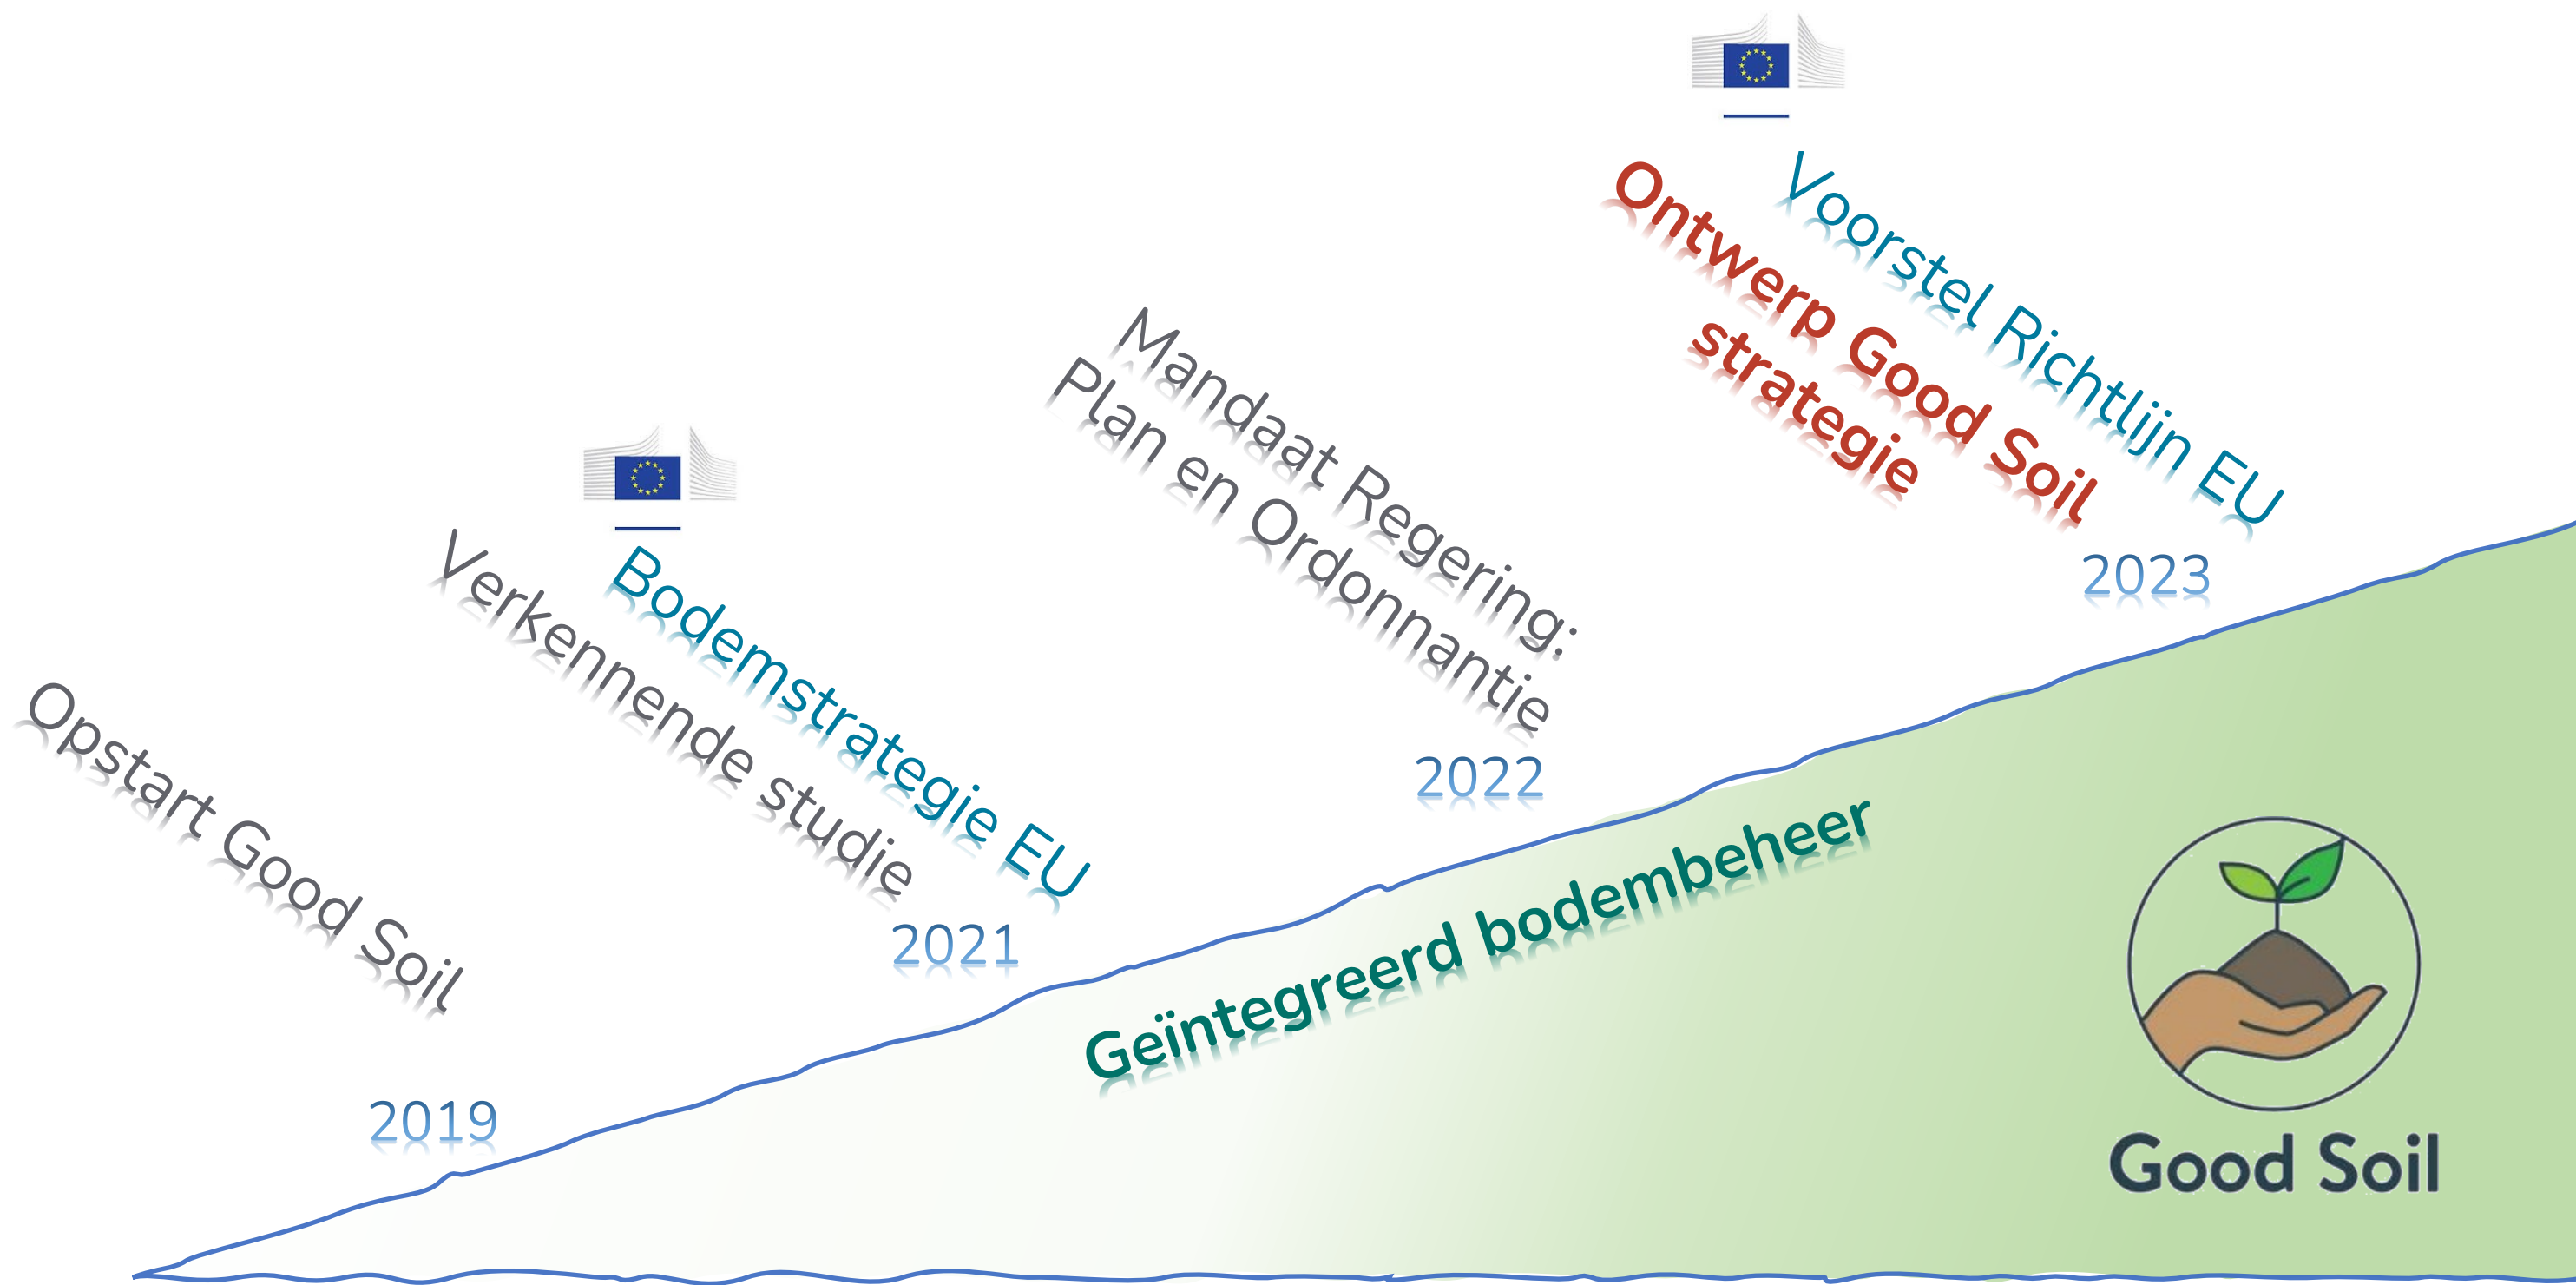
Voorstel Richtlijn EU

Ontwerp Good Soil strategie

2023

Mandaat Regering: Plan en Ordonnantie

2022

Bodemstrategie EU

Verkennende studie

2021

Opstart Good Soil

2019

Geïntegreerd bodembeheer

Good Soil